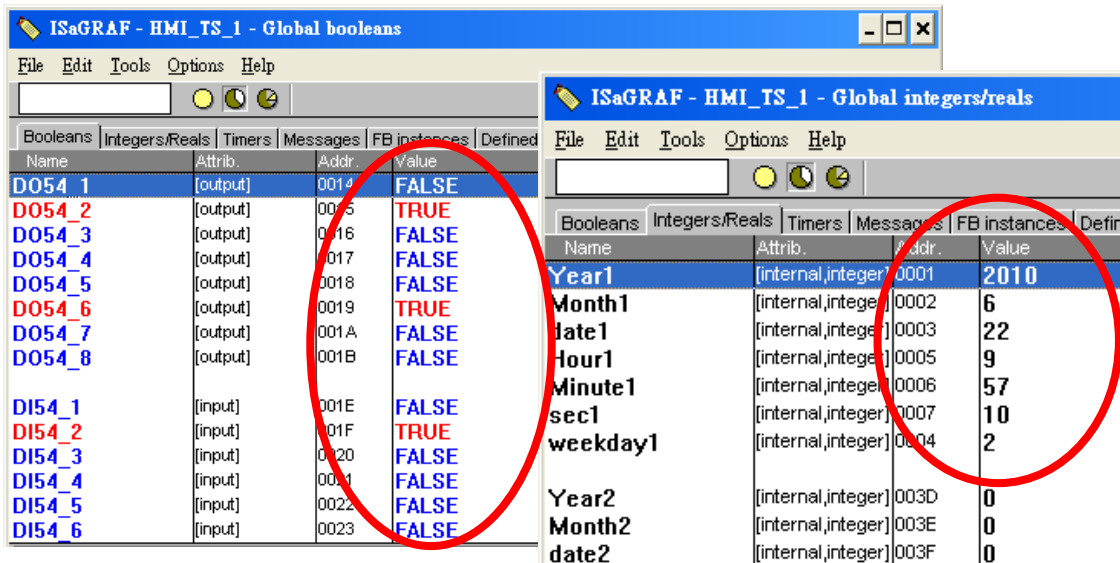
ISaGRAF - HMI_TS_1 - Global booleans

File Edit Tools Options Help

Booleans | Integers/Reals | Timers | Messages | FB instances | Defined

| Name | Attrib. | Addr. | Value |
|---|---|---|---|
| DO54_1 | [output] | 0014 | FALSE |
| DO54_2 | [output] | 00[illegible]5 | TRUE |
| DO54_3 | [output] | 0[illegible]16 | FALSE |
| DO54_4 | [output] | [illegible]017 | FALSE |
| DO54_5 | [output] | 0018 | FALSE |
| DO54_6 | [output] | 0019 | TRUE |
| DO54_7 | [output] | 001A | FALSE |
| DO54_8 | [output] | 001B | FALSE |
| | | | |
| DI54_1 | [input] | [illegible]01E | FALSE |
| DI54_2 | [input] | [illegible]01F | TRUE |
| DI54_3 | [input] | 0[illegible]20 | FALSE |
| DI54_4 | [input] | 00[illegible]1 | FALSE |
| DI54_5 | [input] | 0022 | FALSE |
| DI54_6 | [input] | 0023 | FALSE |

ISaGRAF - HMI_TS_1 - Global integers/reals

File Edit Tools Options Help

Booleans | Integers/Reals | Timers | Messages | FB instances | Defin

| Name | Attrib. | Addr. | Value |
|---|---|---|---|
| Year1 | [internal,integer] | 0001 | 2010 |
| Month1 | [internal,intege | 0002 | 6 |
| date1 | [internal,intege | 0003 | 22 |
| Hour1 | [internal,intege | 0005 | 9 |
| Minute1 | [internal,intege | 0006 | 57 |
| sec1 | [internal,integer] | 0007 | 10 |
| weekday1 | [internal,integer] | 0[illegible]04 | 2 |
| | | | |
| Year2 | [internal,integer] | 003D | 0 |
| Month2 | [internal,integer] | 003E | 0 |
| date2 | [internal,integer] | 003F | 0 |